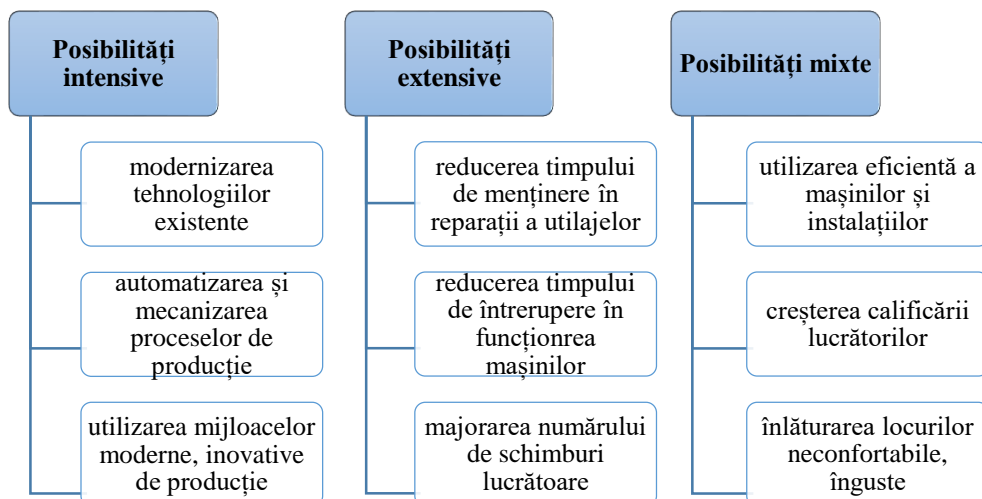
Posibilități intensive

modernizarea tehnologiilor existente

automatizarea și mecanizarea proceselor de producție

utilizarea mijloacelor moderne, inovative de producție

Posibilități extensive

reducerea timpului de menținere în reparații a utilajelor

reducerea timpului de întrerupere în funcționrea mașinilor

majorarea numărului de schimburi lucrătoare

Posibilități mixte

utilizarea eficientă a mașinilor și instalațiilor

creșterea calificării lucrătorilor

înlăturarea locurilor neconfortabile, înguste